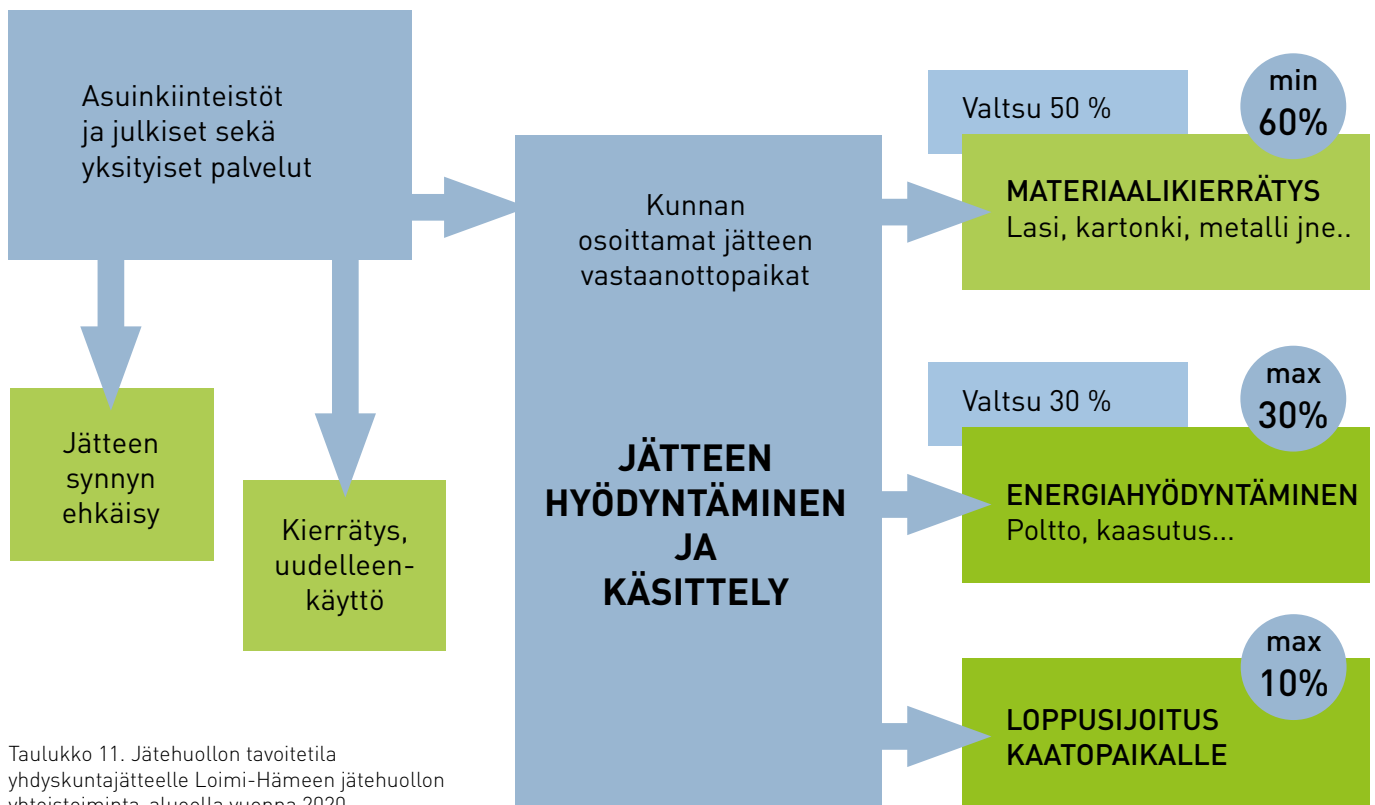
Asuinkiinteistöt ja julkiset sekä yksityiset palvelut

Jätteen synnyn ehkäisy

Kierrätys, uudelleenkäyttö

Kunnan osoittamat jätteen vastaanottopaikat

JÄTTEEN HYÖDYNTÄMINEN JA KÄSITTELY

Valtsu 50 %

min 60%

MATERIAALIKIERRÄTYS
Lasi, kartonki, metalli jne..

Valtsu 30 %

max 30%

ENERGIAHYÖDYNTÄMINEN
Poltto, kaasutus...

max 10%

LOPPUSIJOITUS KAATOPAIKALLE

Taulukko 11. Jätehuollon tavoitetila yhdyskuntajätteelle Loimi-Hämeen jätehuollon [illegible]